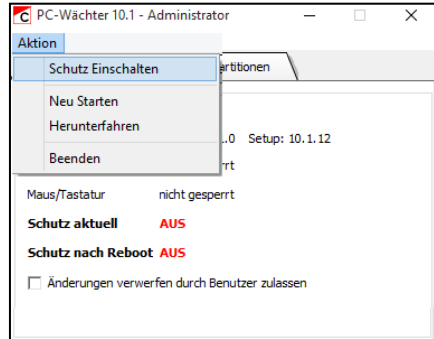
C PC-Wächter 10.1 - Administrator

Aktion

Schutz Einschalten

Neu Starten

Herunterfahren

Beenden

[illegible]rtitionen

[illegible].0 Setup: 10.1.12

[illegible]rrt

Maus/Tastatur nicht gesperrt

**Schutz aktuell** AUS

**Schutz nach Reboot** AUS

Änderungen verwerfen durch Benutzer zulassen